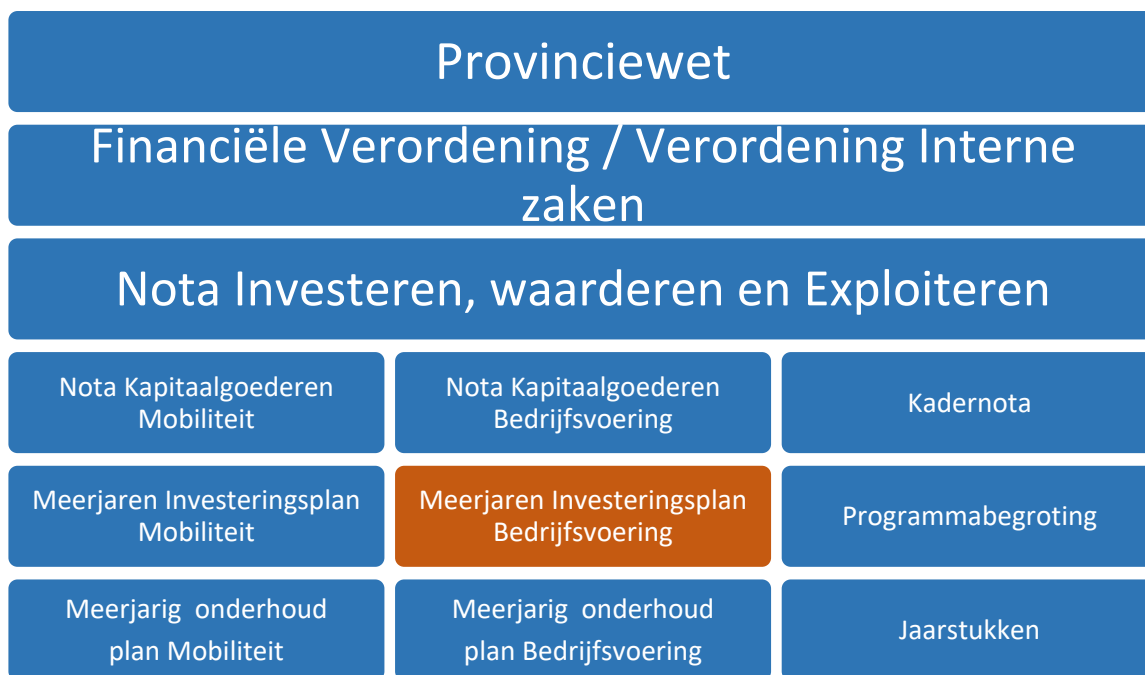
Provinciewet

Financiële Verordening / Verordening Interne zaken

Nota Investeren, waarderen en Exploiteren

Nota Kapitaalgoederen Mobiliteit

Nota Kapitaalgoederen Bedrijfsvoering

Kadernota

Meerjaren Investeringsplan Mobiliteit

Meerjaren Investeringsplan Bedrijfsvoering

Programmabegroting

Meerjarig onderhoud plan Mobiliteit

Meerjarig onderhoud plan Bedrijfsvoering

Jaarstukken